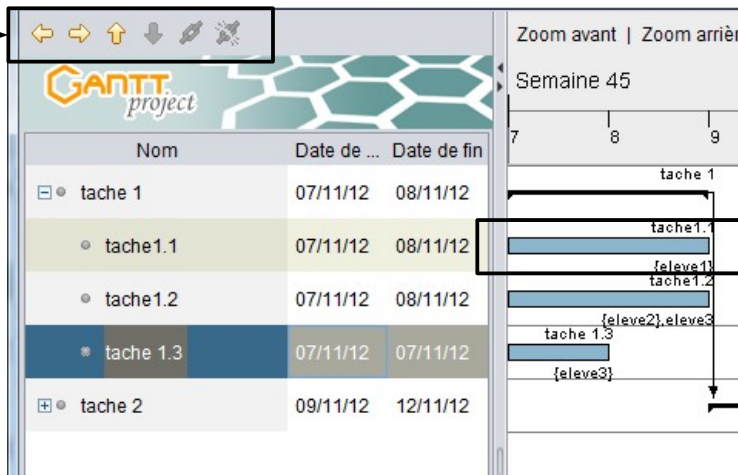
GANTT project

Zoom avant | Zoom arrièr

Semaine 45

7 8 9

| Nom | Date de ... | Date de fin |
|---|---|---|
| tache 1 | 07/11/12 | 08/11/12 |
| tache1.1 | 07/11/12 | 08/11/12 |
| tache1.2 | 07/11/12 | 08/11/12 |
| tache 1.3 | 07/11/12 | 07/11/12 |
| tache 2 | 09/11/12 | 12/11/12 |

tache 1

tache1.1

{eleve1}

tache1.2

{eleve2},eleve3

tache 1.3

{eleve3}